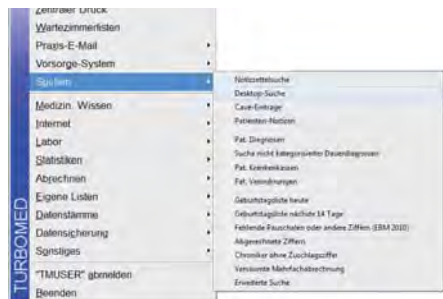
Zentraler Druck
Wartezimmerlisten
Praxis-E-Mail
Vorsorge-System
System
Medizin. Wissen
Internet
Labor
Statistiken
Abrechnen
Eigene Listen
Datenstämme
Datensicherung
Sonstiges
"TMUSER" abmelden
Beenden

TURBOMED

Notizzettelsuche
Desktop-Suche
Cave-Einträge
Patienten-Notizen
Pat. Diagnosen
Suche nicht kategorisierter Dauerdiagnosen
Pat. Krankenkassen
Pat. Veränderungen
Geburtstagsliste heute
Geburtstagsliste nächste 14 Tage
Fehlende Pauschalen oder andere Ziffern (EBM 2010)
Abgerechnete Ziffern
Chroniker ohne Zuschlagsziffer
Vermutete Mehrfachabrechnung
Erweiterte Suche